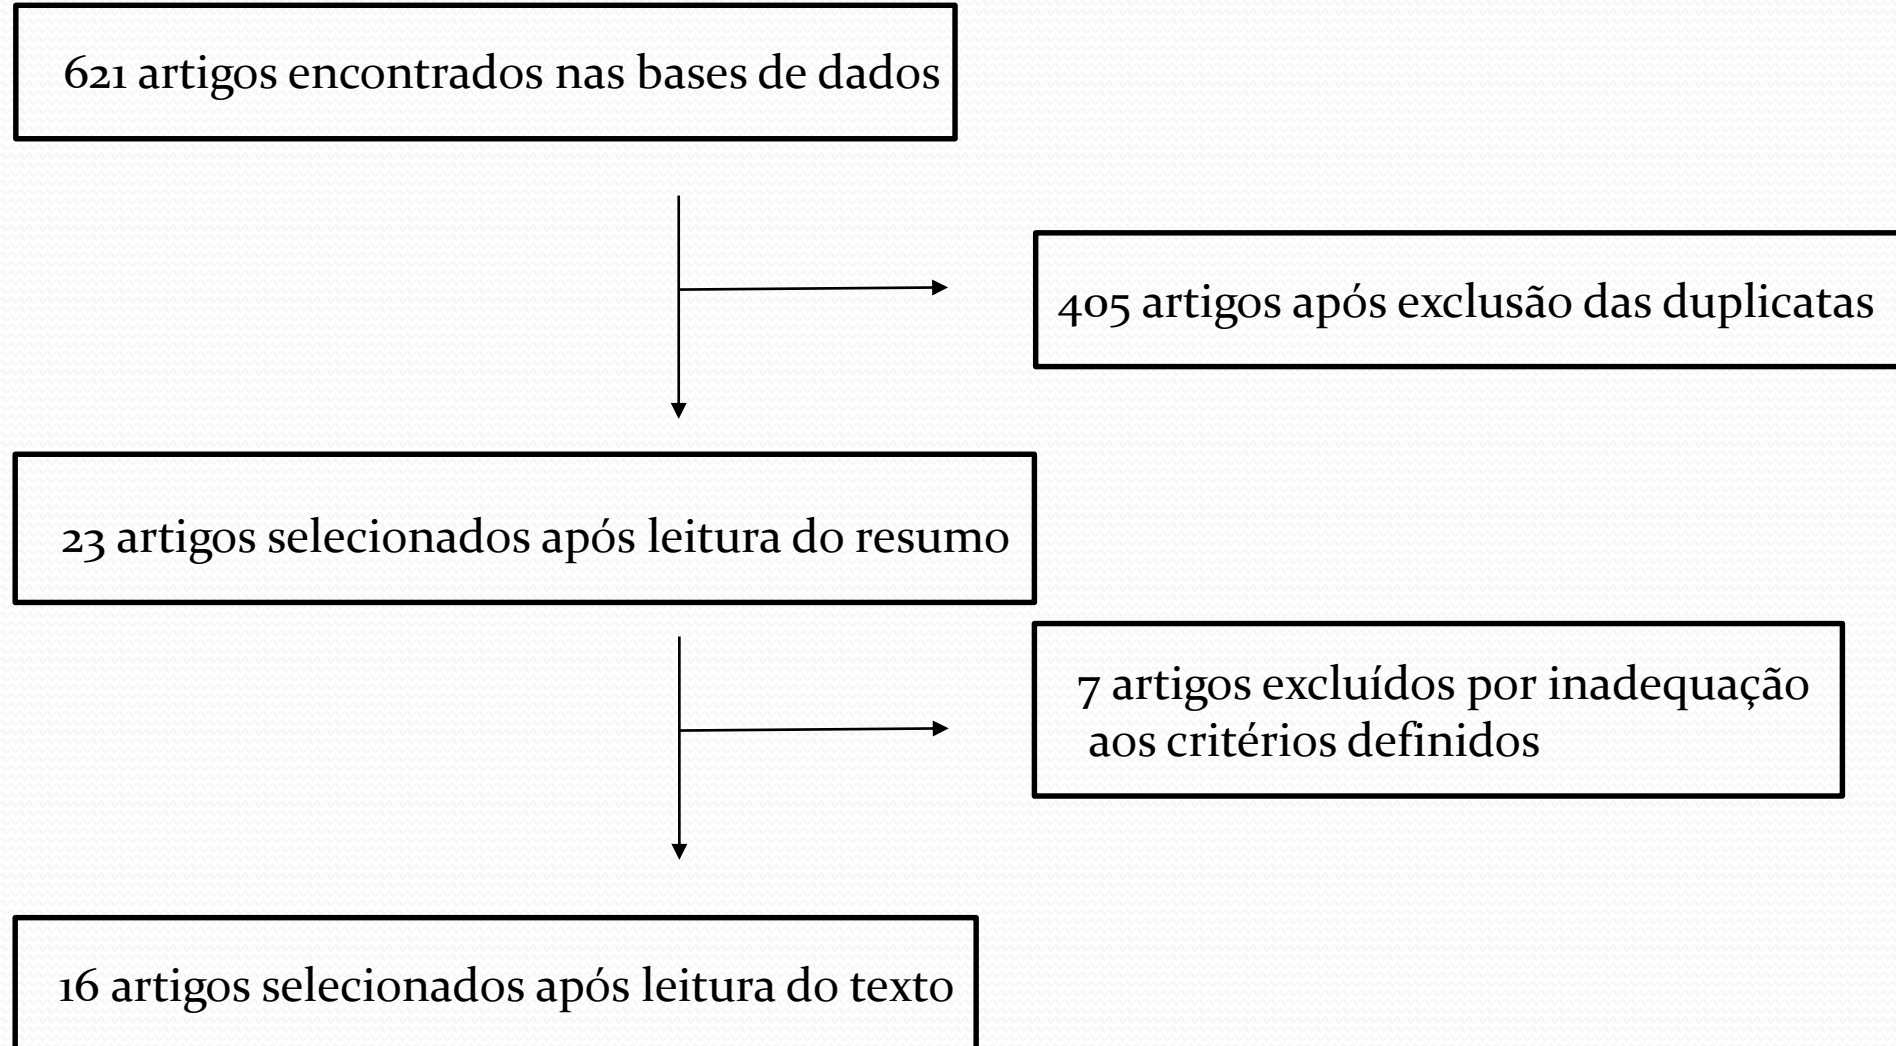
621 artigos encontrados nas bases de dados

405 artigos após exclusão das duplicatas

23 artigos selecionados após leitura do resumo

7 artigos excluídos por inadequação aos critérios definidos

16 artigos selecionados após leitura do texto